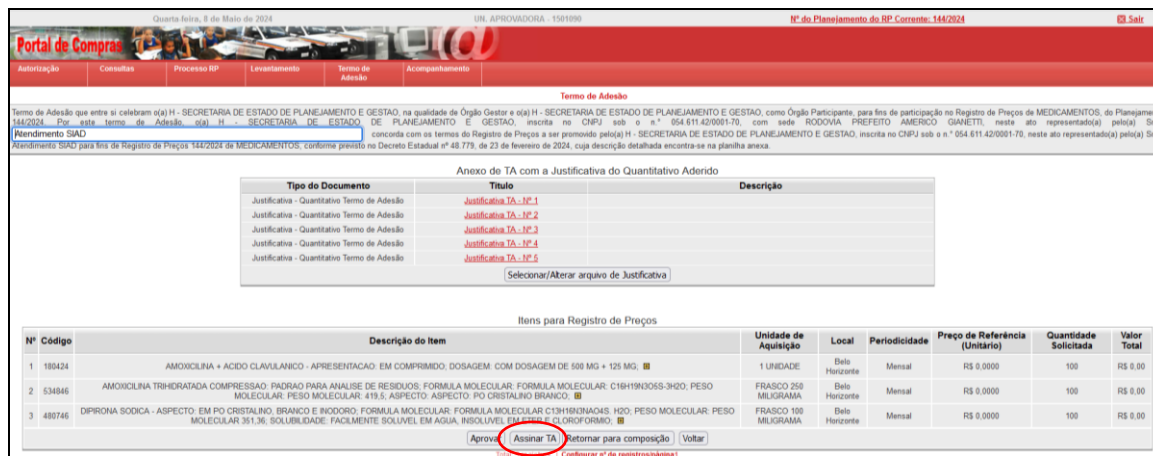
Quarta-feira, 8 de Maio de 2024 UN. APROVADORA - 1501090 Nº do Planejamento do RP Corrente: 144/2024 Sair

Portal de Compras

Autorização Consultas Processo RP Levantamento Termo de Adesão Acompanhamento

Termo de Adesão

Termo de Adesão que entre si celebram o(a) H - SECRETARIA DE ESTADO DE PLANEJAMENTO E GESTAO, na qualidade de Órgão Gestor e o(a) H - SECRETARIA DE ESTADO DE PLANEJAMENTO E GESTAO, como Órgão Participante, para fins de participação no Registro de Preços de MEDICAMENTOS, do Planejame 144/2024. Por este termo de Adesão, o(a) H - SECRETARIA DE ESTADO DE PLANEJAMENTO E GESTAO, inscrita no CNPJ sob o n.º 054.611.42/0001-70, com sede RODOVIA PREFEITO AMERICO GIANETTI, neste ato representado(a) pelo(a) S Atendimento SIAD concorda com os termos do Registro de Preços a ser promovido pelo(a) H - SECRETARIA DE ESTADO DE PLANEJAMENTO E GESTAO, inscrita no CNPJ sob o n.º 054.611.42/0001-70, neste ato representado(a) pelo(a) S Atendimento SIAD para fins de Registro de Preços 144/2024 de MEDICAMENTOS, conforme previsto no Decreto Estadual nº 48.779, de 23 de fevereiro de 2024, cuja descrição detalhada encontra-se na planilha anexa.

Anexo de TA com a Justificativa do Quantitativo Aderido

| Tipo do Documento | Título | Descrição |
|---|---|---|
| Justificativa - Quantitativo Termo de Adesão | Justificativa TA - Nº 1 | |
| Justificativa - Quantitativo Termo de Adesão | Justificativa TA - Nº 2 | |
| Justificativa - Quantitativo Termo de Adesão | Justificativa TA - Nº 3 | |
| Justificativa - Quantitativo Termo de Adesão | Justificativa TA - Nº 4 | |
| Justificativa - Quantitativo Termo de Adesão | Justificativa TA - Nº 5 | |

Selecionar/Alterar arquivo de Justificativa

Itens para Registro de Preços

| Nº | Código | Descrição do Item | Unidade de Aquisição | Local | Periodicidade | Preço de Referência (Unitário) | Quantidade Solicitada | Valor Total |
|---|---|---|---|---|---|---|---|---|
| 1 | 180424 | AMOXICILINA + ACIDO CLAVULANICO - APRESENTACAO: EM COMPRIMIDO; DOSAGEM: COM DOSAGEM DE 500 MG + 125 MG; | 1 UNIDADE | Belo Horizonte | Mensal | R$ 0,0000 | 100 | R$ 0,00 |
| 2 | 534846 | AMOXICILINA TRIHIDRATADA COMPRESSAO: PADRAO PARA ANALISE DE RESIDUOS; FORMULA MOLECULAR: FORMULA MOLECULAR: C16H19N3O5S-3H2O; PESO MOLECULAR: PESO MOLECULAR: 419,5; ASPECTO: ASPECTO: PO CRISTALINO BRANCO; | FRASCO 250 MILIGRAMA | Belo Horizonte | Mensal | R$ 0,0000 | 100 | R$ 0,00 |
| 3 | 480746 | DIPIRONA SODICA - ASPECTO: EM PO CRISTALINO, BRANCO E INODORO; FORMULA MOLECULAR: FORMULA MOLECULAR C13H16N3NAO4S. H2O; PESO MOLECULAR: PESO MOLECULAR 351,36; SOLUBILIDADE: FACILMENTE SOLUVEL EM AGUA, INSOLUVEL EM ETER E CLOROFORMIO; | FRASCO 100 MILIGRAMA | Belo Horizonte | Mensal | R$ 0,0000 | 100 | R$ 0,00 |

Aprovar Assinar TA Retornar para composição Voltar

Total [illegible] Configurar nº de registros/página